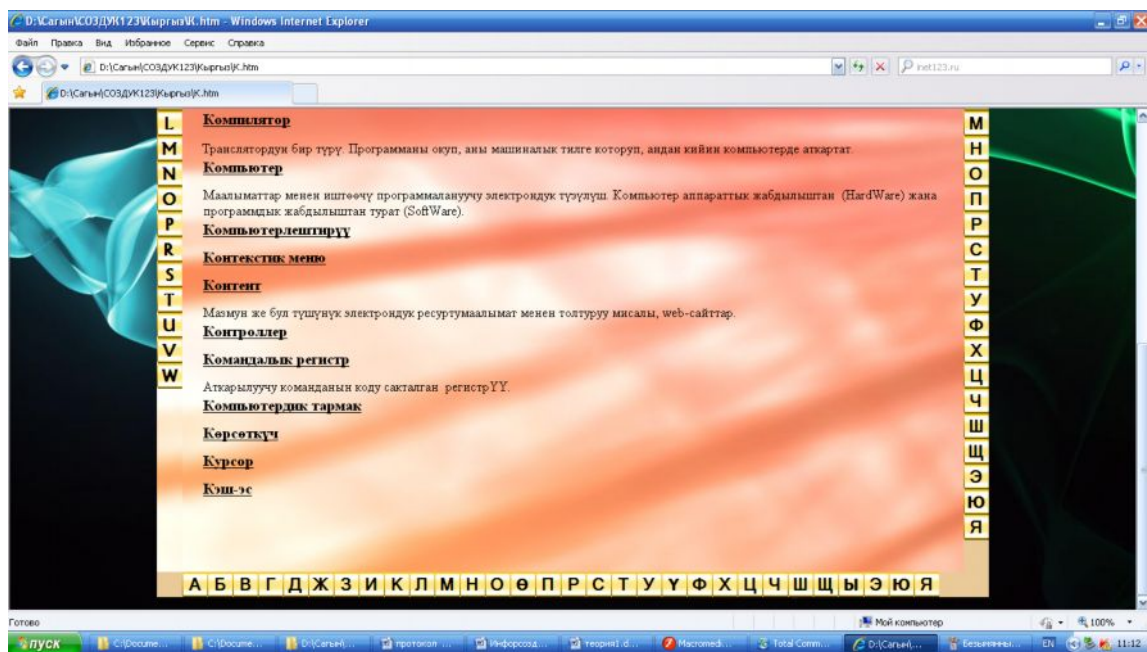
D:\Сагын\СОЗДУК123\Кыргыз\К.htm - Windows Internet Explorer

Файл Правка Вид Избранное Сервис Справка

D:\Сагын\СОЗДУК123\Кыргыз\К.htm

inet123.ru

D:\Сагын\СОЗДУК123\Кыргыз\К.htm

L
M
N
O
P
R
S
T
U
V
W

Компилятор

Транслятордун бир түрү. Программаны окуп, аны машиналык тилге которуп, андан кийин компьютерде аткартат.

Компьютер

Маалыматтар менен иштөөчү программалануучу электрондук түзүлүш. Компьютер аппараттык жабдылыштан (HardWare) жана программдык жабдылыштан турат (SoftWare).

Компьютерлештирүү

Контекстик меню

Контент

Мазмун же бул түшүнүк электрондук ресурсумаалымат менен толтуруу мисалы, web-сайттар.

Контроллер

Командалык регистр

Аткарылуучу команданын коду сакталган регистрYY.

Компьютердик тармак

Көрсөткүч

Курсор

Кэш-эс

М
Н
О
П
Р
С
Т
У
Ф
Х
Ц
Ч
Ш
Щ
Э
Ю
Я

А Б В Г Д Ж З И К Л М Н О Ө П Р С Т У Ү Ф Х Ц Ч Ш Щ Ы Э Ю Я

Готово

Мой компьютер

100%

пуск

C:\Docume...

C:\Docume...

D:\Сагын\...

протокол ...

Инфорсозд...

теория1.d...

Macromedi...

Total Comm...

D:\Сагын\...

Безымянны...

EN

11:12